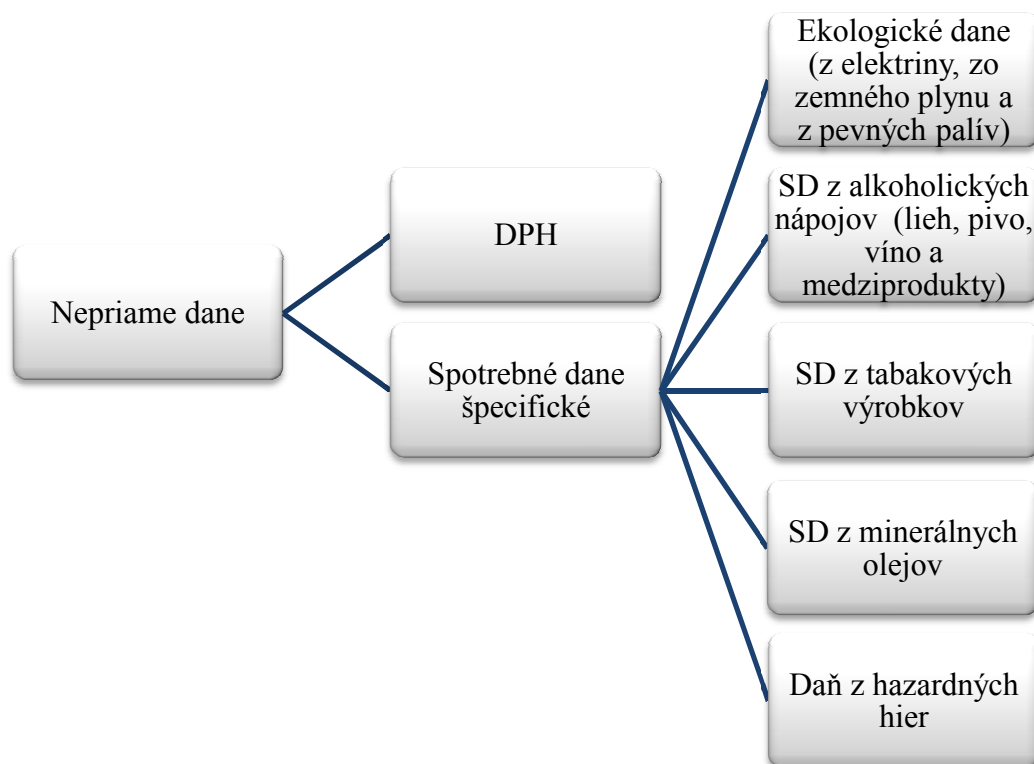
Nepriame dane

DPH

Spotrebné dane špecifické

Ekologické dane (z elektriny, zo zemného plynu a z pevných palív)

SD z alkoholických nápojov (lieh, pivo, víno a medziprodukty)

SD z tabakových výrobkov

SD z minerálnych olejov

Daň z hazardných hier